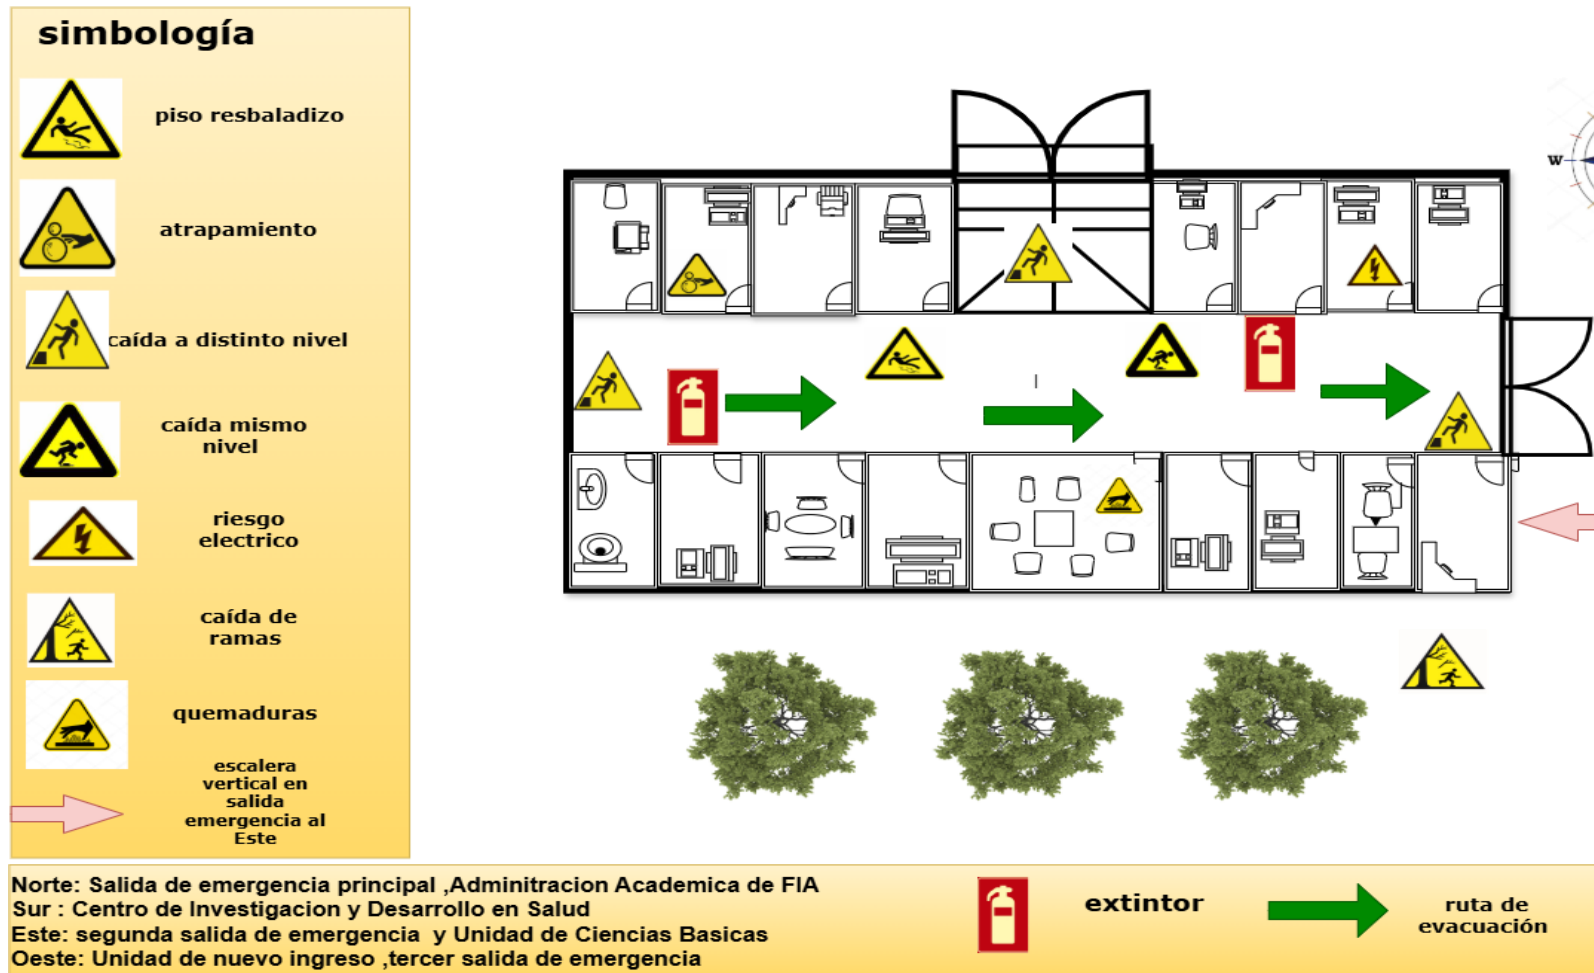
simbología

piso resbaladizo

atrapamiento

caída a distinto nivel

caída mismo nivel

riesgo electrico

caída de ramas

quemaduras

escalera vertical en salida emergencia al Este

W

Norte: Salida de emergencia principal ,Adminitracion Academica de FIA
Sur : Centro de Investigacion y Desarrollo en Salud
Este: segunda salida de emergencia y Unidad de Ciencias Basicas
Oeste: Unidad de nuevo ingreso ,tercer salida de emergencia

extintor

ruta de evacuación